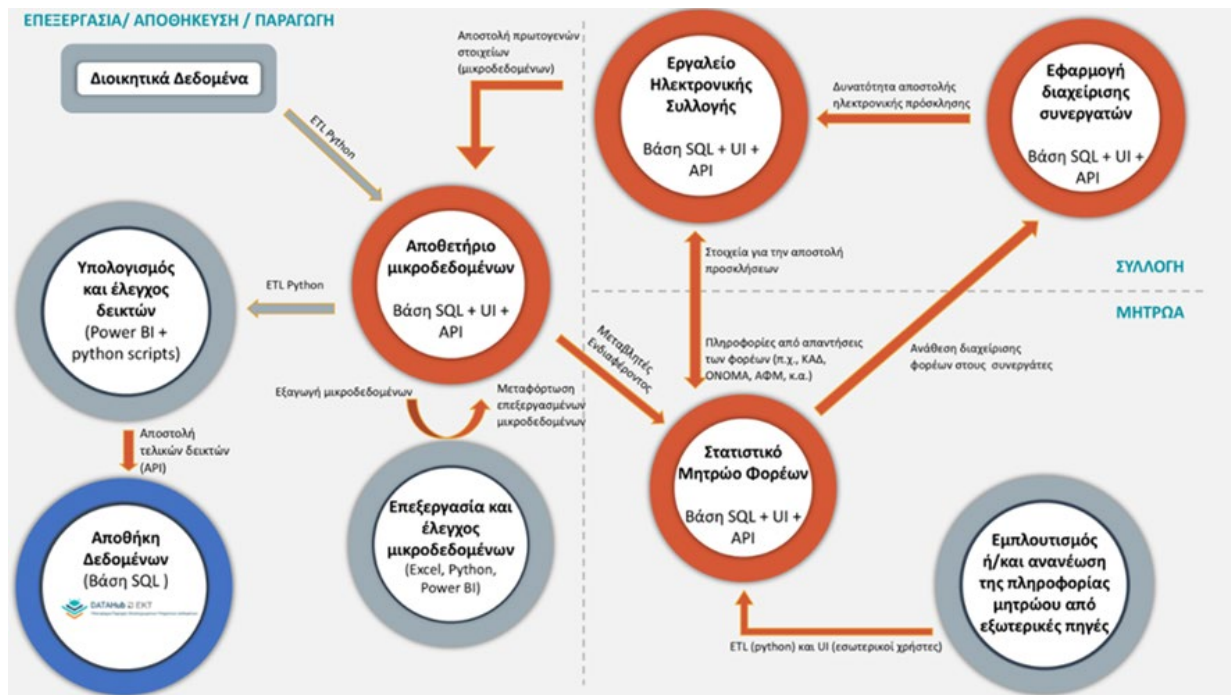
ΕΠΕΞΕΡΓΑΣΙΑ/ ΑΠΟΘΗΚΕΥΣΗ / ΠΑΡΑΓΩΓΗ

Διοικητικά Δεδομένα

ETL Python

Αποστολή πρωτογενών στοιχείων (μικροδεδομένων)

Εργαλείο Ηλεκτρονικής Συλλογής

Βάση SQL + UI + API

Δυνατότητα αποστολής ηλεκτρονικής πρόσκλησης

Εφαρμογή διαχείρισης συνεργατών

Βάση SQL + UI + API

Υπολογισμός και έλεγχος δεικτών

(Power BI + python scripts)

ETL Python

Αποθετήριο μικροδεδομένων

Βάση SQL + UI + API

Στοιχεία για την αποστολή προσκλήσεων

ΣΥΛΛΟΓΗ

ΜΗΤΡΩΑ

Μεταβλητές Ενδιαφέροντος

Πληροφορίες από απαντήσεις των φορέων (π.χ., ΚΑΔ, ΟΝΟΜΑ, ΑΦΜ, κ.α.)

Ανάθεση διαχείρισης φορέων στους συνεργάτες

Εξαγωγή μικροδεδομένων

Μεταφόρτωση επεξεργασμένων μικροδεδομένων

Αποστολή τελικών δεικτών (API)

Στατιστικό Μητρώο Φορέων

Βάση SQL + UI + API

Αποθήκη Δεδομένων (Βάση SQL )

DATAHub ΕΚΤ

Επεξεργασία και έλεγχος μικροδεδομένων

(Excel, Python, Power BI)

Εμπλουτισμός ή/και ανανέωση της πληροφορίας μητρώου από εξωτερικές πηγές

ETL (python) και UI (εσωτερικοί χρήστες)